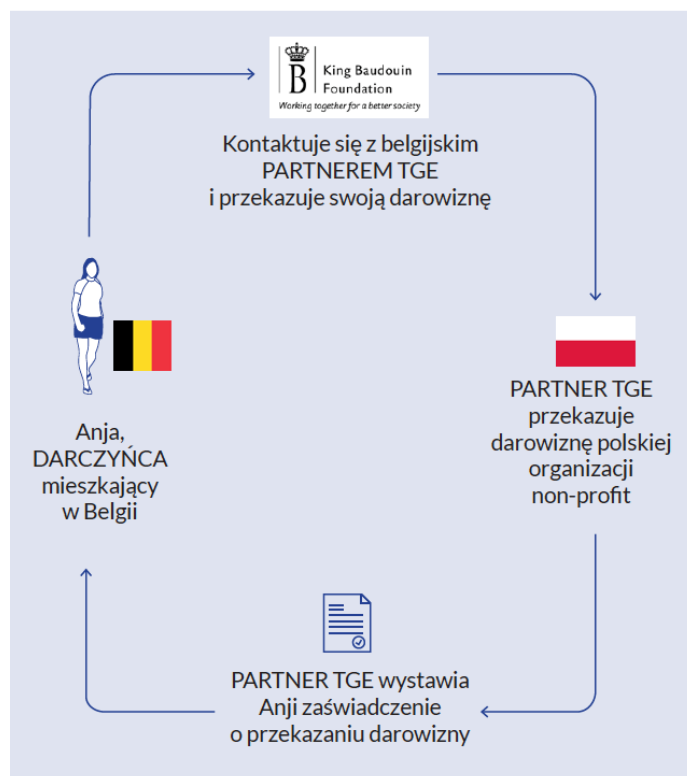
B King Baudouin Foundation
Working together for a better society

Kontaktuje się z belgijskim PARTNEREM TGE i przekazuje swoją darowiznę

PARTNER TGE przekazuje darowiznę polskiej organizacji non-profit

PARTNER TGE wystawia Anji zaświadczenie o przekazaniu darowizny

Anja, DARCZYŃCA mieszkający w Belgii